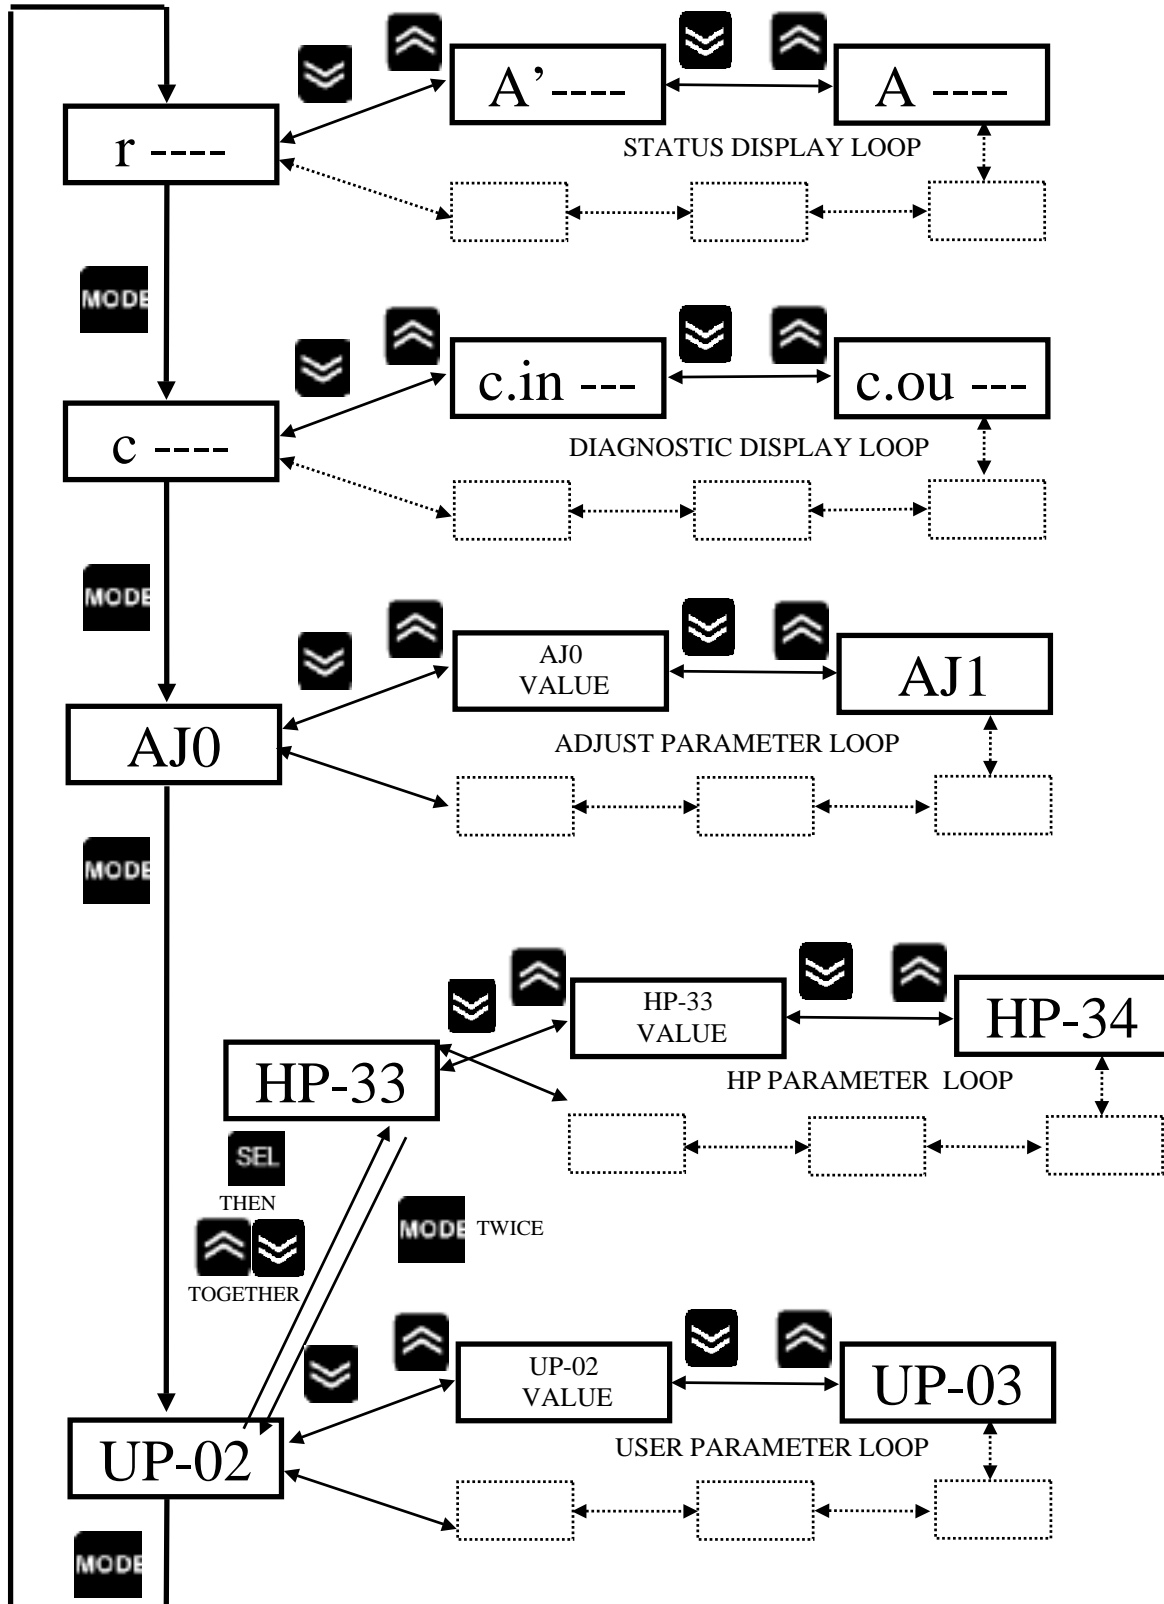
A'----

A ----

r ----

STATUS DISPLAY LOOP

MODE

c.in ---

c.ou ---

c ----

DIAGNOSTIC DISPLAY LOOP

MODE

AJ0 VALUE

AJ1

AJ0

ADJUST PARAMETER LOOP

MODE

HP-33 VALUE

HP-34

HP-33

HP PARAMETER LOOP

SEL

THEN

TOGETHER

MODE TWICE

UP-02 VALUE

UP-03

UP-02

USER PARAMETER LOOP

MODE